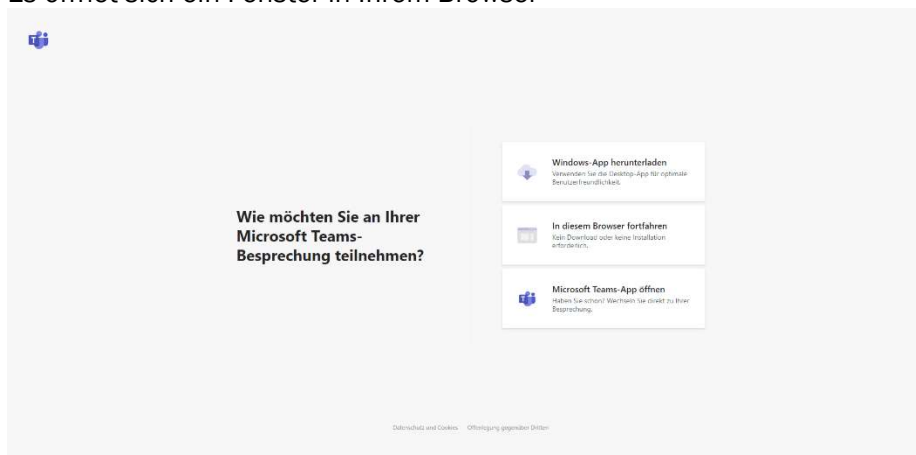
Es öffnet sich ein Fenster in Ihrem Browser

Wie möchten Sie an Ihrer Microsoft Teams-Besprechung teilnehmen?

Windows-App herunterladen
Verwenden Sie die Desktop-App für optimale Benutzerfreundlichkeit.

In diesem Browser fortfahren
Kein Download oder keine Installation erforderlich.

Microsoft Teams-App öffnen
Haben Sie schon? Wechseln Sie direkt zu Ihrer Besprechung.

Datenschutz und Cookies Offenlegung gegenüber Dritten